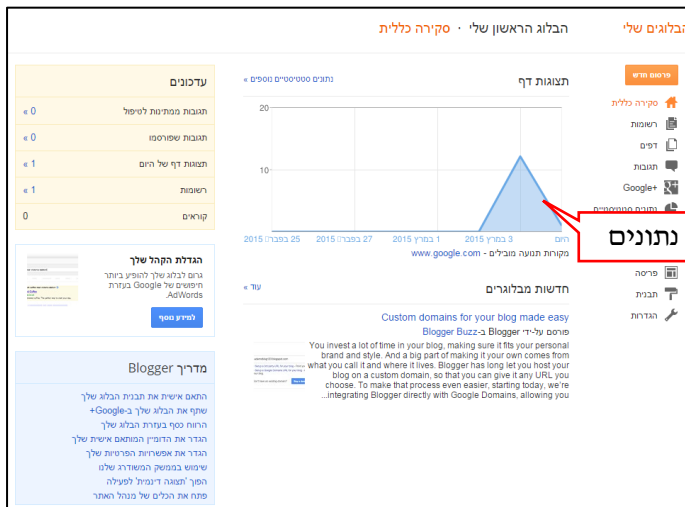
הבלוגים שלי   הבלוג הראשון שלי · סקירה כללית

פרסום חדש

סקירה כללית
רשומות
דפים
תגובות
Google+
נתונים סטטיסטיים
נתונים
פריסה
תבנית
הגדרות

תצוגות דף
נתונים סטטיסטיים נוספים »
20
10
היום   3 במרץ 2015   1 במרץ 2015   27 בפבר׳ 2015   25 בפבר׳ 2015
מקורות תנועה מובילים - www.google.com

חדשות מבלוגרים
עוד »
Custom domains for your blog made easy
פורסם על-ידי Blogger ב-Blogger Buzz
You invest a lot of time in your blog, making sure it fits your personal brand and style. And a big part of making it your own comes from what you call it and where it lives. Blogger has long let you host your blog on a custom domain, so that you can give it any URL you choose. To make that process even easier, starting today, we're integrating Blogger directly with Google Domains, allowing you...

עדכונים
תגובות ממתינות לטיפול 0 »
תגובות שפורסמו 0 »
תצוגות דף של היום 1 »
רשומות 1 »
קוראים 0

הגדלת הקהל שלך
גרום לבלוג שלך להופיע ביותר חיפושים של Google בעזרת AdWords.
למידע נוסף

מדריך Blogger
התאם אישית את תבנית הבלוג שלך
שתף את הבלוג שלך ב-Google+
הרווח כסף בעזרת הבלוג שלך
הגדר את הדיוור המותאם אישית שלך
הגדר את אפשרויות הפרטיות שלך
שימוש בממשק המשודרג שלנו
הפוך 'תצוגה דינמית' לפעילה
פתח את הכלים של מנהל האתר